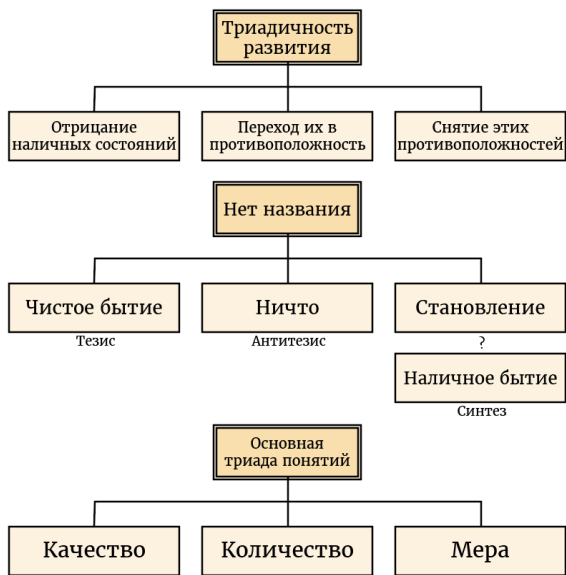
Триадичность развития

Отрицание наличных состояний

Переход их в противоположность

Снятие этих противоположностей

Нет названия

Чистое бытие

Тезис

Ничто

Антитезис

Становление

?

Наличное бытие

Синтез

Основная триада понятий

Качество

Количество

Мера